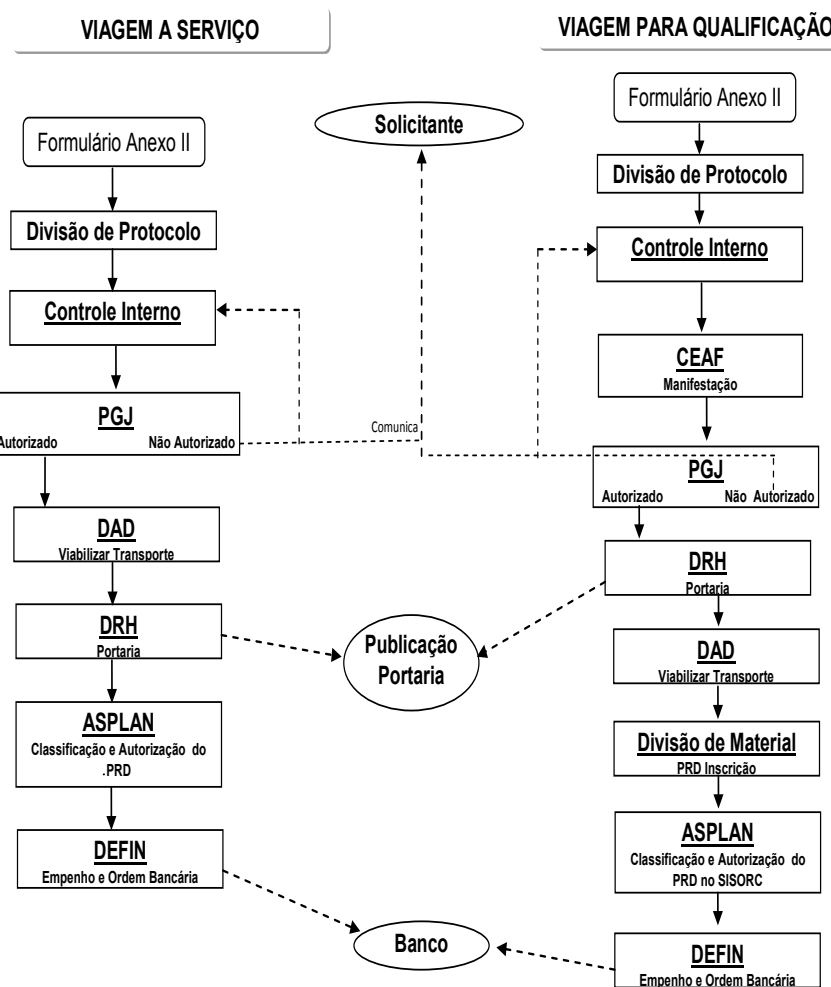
VIAGEM A SERVIÇO

VIAGEM PARA QUALIFICAÇÃO

Solicitante

Formulário Anexo II

Divisão de Protocolo

Controle Interno

PGJ
Autorizado Não Autorizado

Comunica

DAD
Viabilizar Transporte

DRH
Portaria

Publicação Portaria

ASPLAN
Classificação e Autorização do .PRD

DEFIN
Empenho e Ordem Bancária

Banco

Formulário Anexo II

Divisão de Protocolo

Controle Interno

CEAF
Manifestação

PGJ
Autorizado Não Autorizado

DRH
Portaria

DAD
Viabilizar Transporte

Divisão de Material
PRD Inscrição

ASPLAN
Classificação e Autorização do PRD no SISORC

DEFIN
Empenho e Ordem Bancária